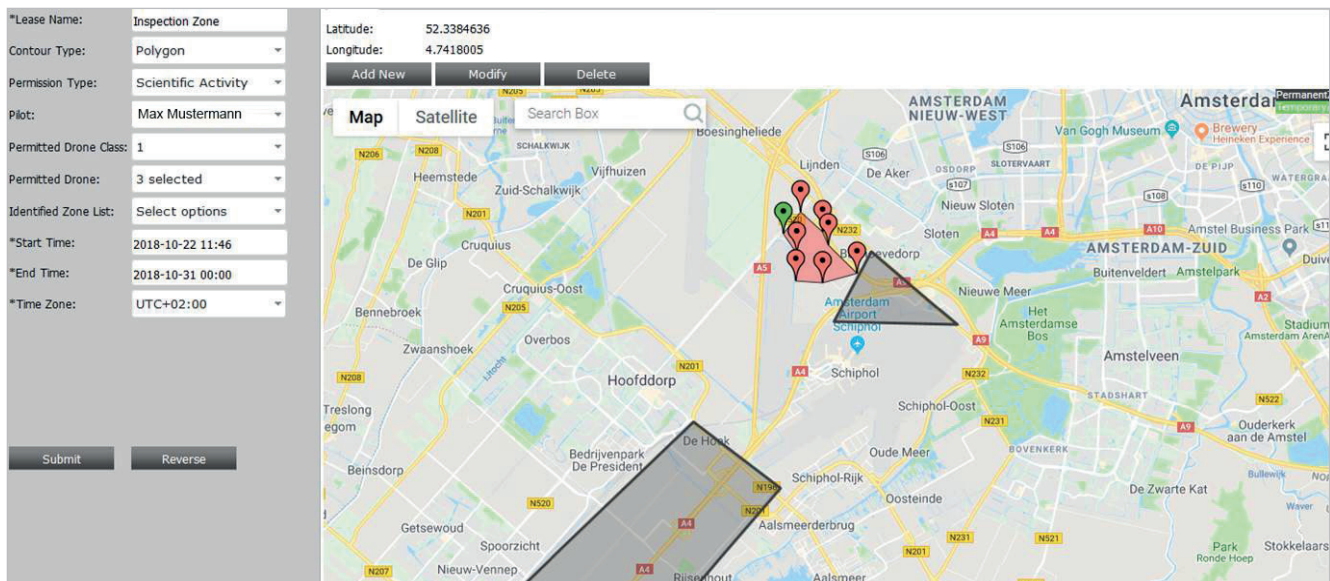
*Lease Name: Inspection Zone
Contour Type: Polygon
Permission Type: Scientific Activity
Pilot: Max Mustermann
Permitted Drone Class: 1
Permitted Drone: 3 selected
Identified Zone List: Select options
*Start Time: 2018-10-22 11:46
*End Time: 2018-10-31 00:00
*Time Zone: UTC+02:00

Submit Reverse

Latitude: 52.3384636
Longitude: 4.7418005

Add New Modify Delete

Map Satellite Search Box

AMSTERDAM NIEUW-WEST Amsterdam Permanent Temporary
Van Gogh Museum Brewery Heineken Experience
N206 N208 SCHALKWIJK Boesingheliede S106 S106
Heemstede Vijfhuizen Lijnden De Aker OSDORP SLOTERVAART DE PIJP WATERGRA
Zuid-Schalkwijk S107 S110 S108
N201 Nieuw Sloten
N232 Sloten A4 A4 A10 Amstel Business Park S11
Cruquius Badhoevedorp AMSTERDAM-ZUID Duive
De Glip A5 Buitenveldert Amstelpark
Cruquius-Oost Nieuwe Meer A2
Bennebroek N205 Amsterdam Airport Schiphol Het Amsterdamse Bos Stadium Amsterdam ArenA
Zwaanshoek Overbos A9
N208 Hoofddorp N201 A4 Schiphol N232 Amstelveen
Treslong Schiphol-Oost STADSHART N522
egom N231 A9 Ouderkerk aan de Amstel
De Hoek Oude Meer BOVENKERK
Beinsdorp Bedrijvenpark De President Schiphol-Rijk Bullewijk
N520 N196 N201 Oosteinde De Zwarte Kat
A4 Aalsmeerderbrug Waver
Getsewoud N201 N231 N521
Spoorzicht Park Ronde Hoep Stokkelaars
N207 Nieuw-Vennep A4 Rijsenhout Aalsmeer